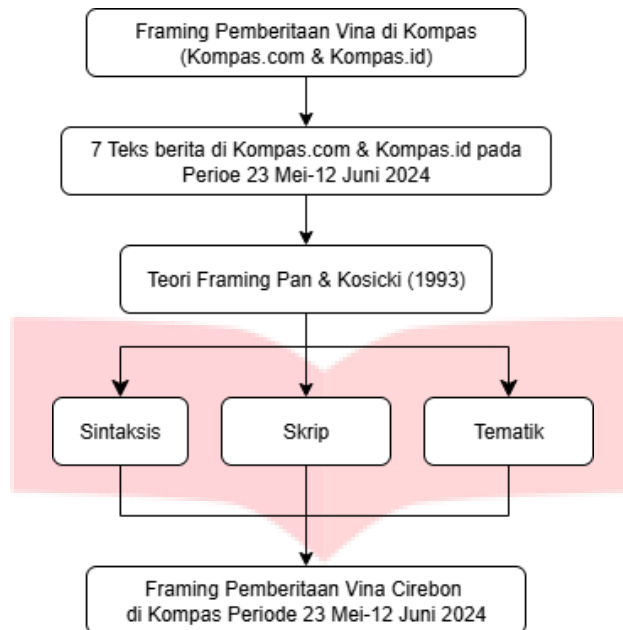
Framing Pemberitaan Vina di Kompas (Kompas.com & Kompas.id)

7 Teks berita di Kompas.com & Kompas.id pada Perioe 23 Mei-12 Juni 2024

Teori Framing Pan & Kosicki (1993)

Sintaksis

Skrip

Tematik

Framing Pemberitaan Vina Cirebon di Kompas Periode 23 Mei-12 Juni 2024